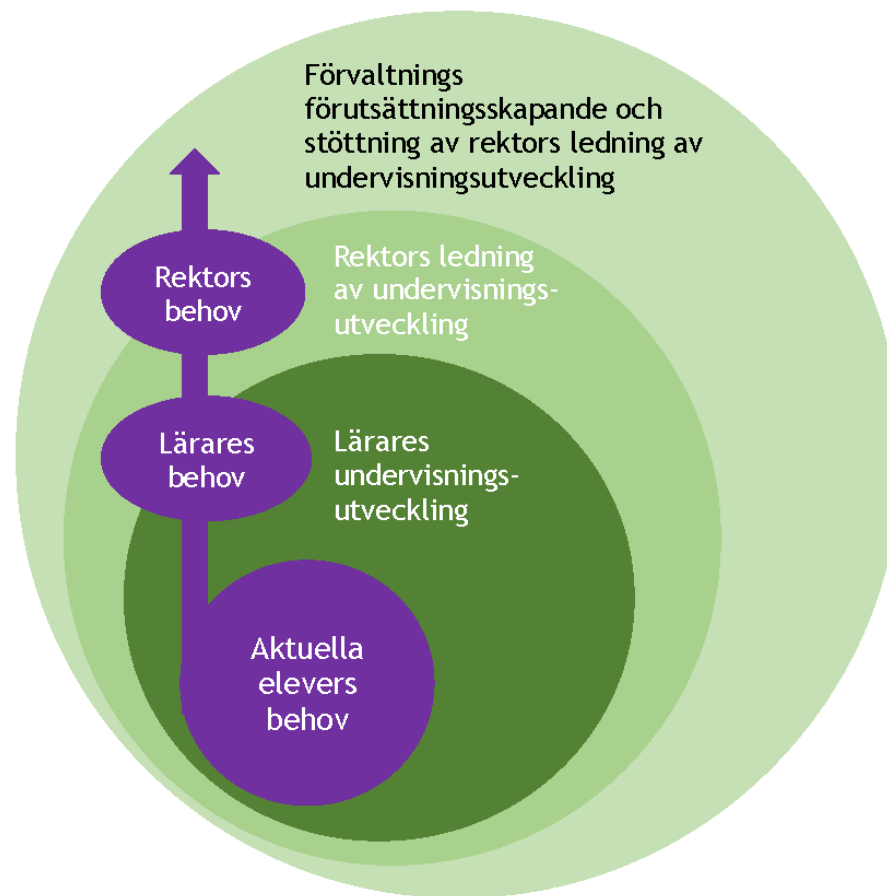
Förvaltnings förutsättningsskapande och stöttning av rektors ledning av undervisningsutveckling

Rektors ledning av undervisningsutveckling

Lärares undervisningsutveckling

Rektors behov

Lärares behov

Aktuella elevers behov